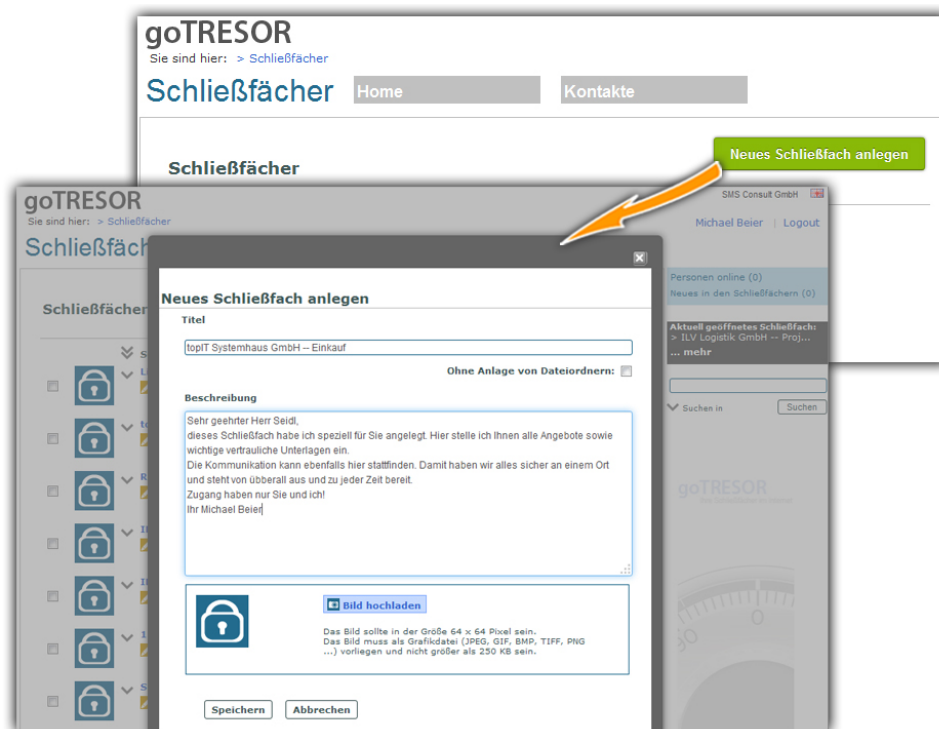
goTRESOR
Sie sind hier: > Schließfächer

Schließfächer
Home
Kontakte

Schließfächer
Neues Schließfach anlegen

goTRESOR
Sie sind hier: > Schließfächer
SMS Consult GmbH
Schließfäch
Michael Beier | Logout

Schließfächer

Personen online (0)
Neues in den Schließfächern (0)

Aktuell geöffnetes Schließfach:
> ILV Logistik GmbH -- Proj...
... mehr

Suchen in
Suchen

goTRESOR

Neues Schließfach anlegen
Titel
topIT Systemhaus GmbH -- Einkauf
Ohne Anlage von Dateiordnern:
Beschreibung
Sehr geehrter Herr Seidl,
dieses Schließfach habe ich speziell für Sie angelegt. Hier stelle ich Ihnen alle Angebote sowie wichtige vertrauliche Unterlagen ein.
Die Kommunikation kann ebenfalls hier stattfinden. Damit haben wir alles sicher an einem Ort und steht von überall aus und zu jeder Zeit bereit.
Zugang haben nur Sie und ich!
Ihr Michael Beier

Bild hochladen
Das Bild sollte in der Größe 64 x 64 Pixel sein.
Das Bild muss als Grafikdatei (JPEG, GIF, BMP, TIFF, PNG ...) vorliegen und nicht größer als 250 KB sein.

Speichern
Abbrechen